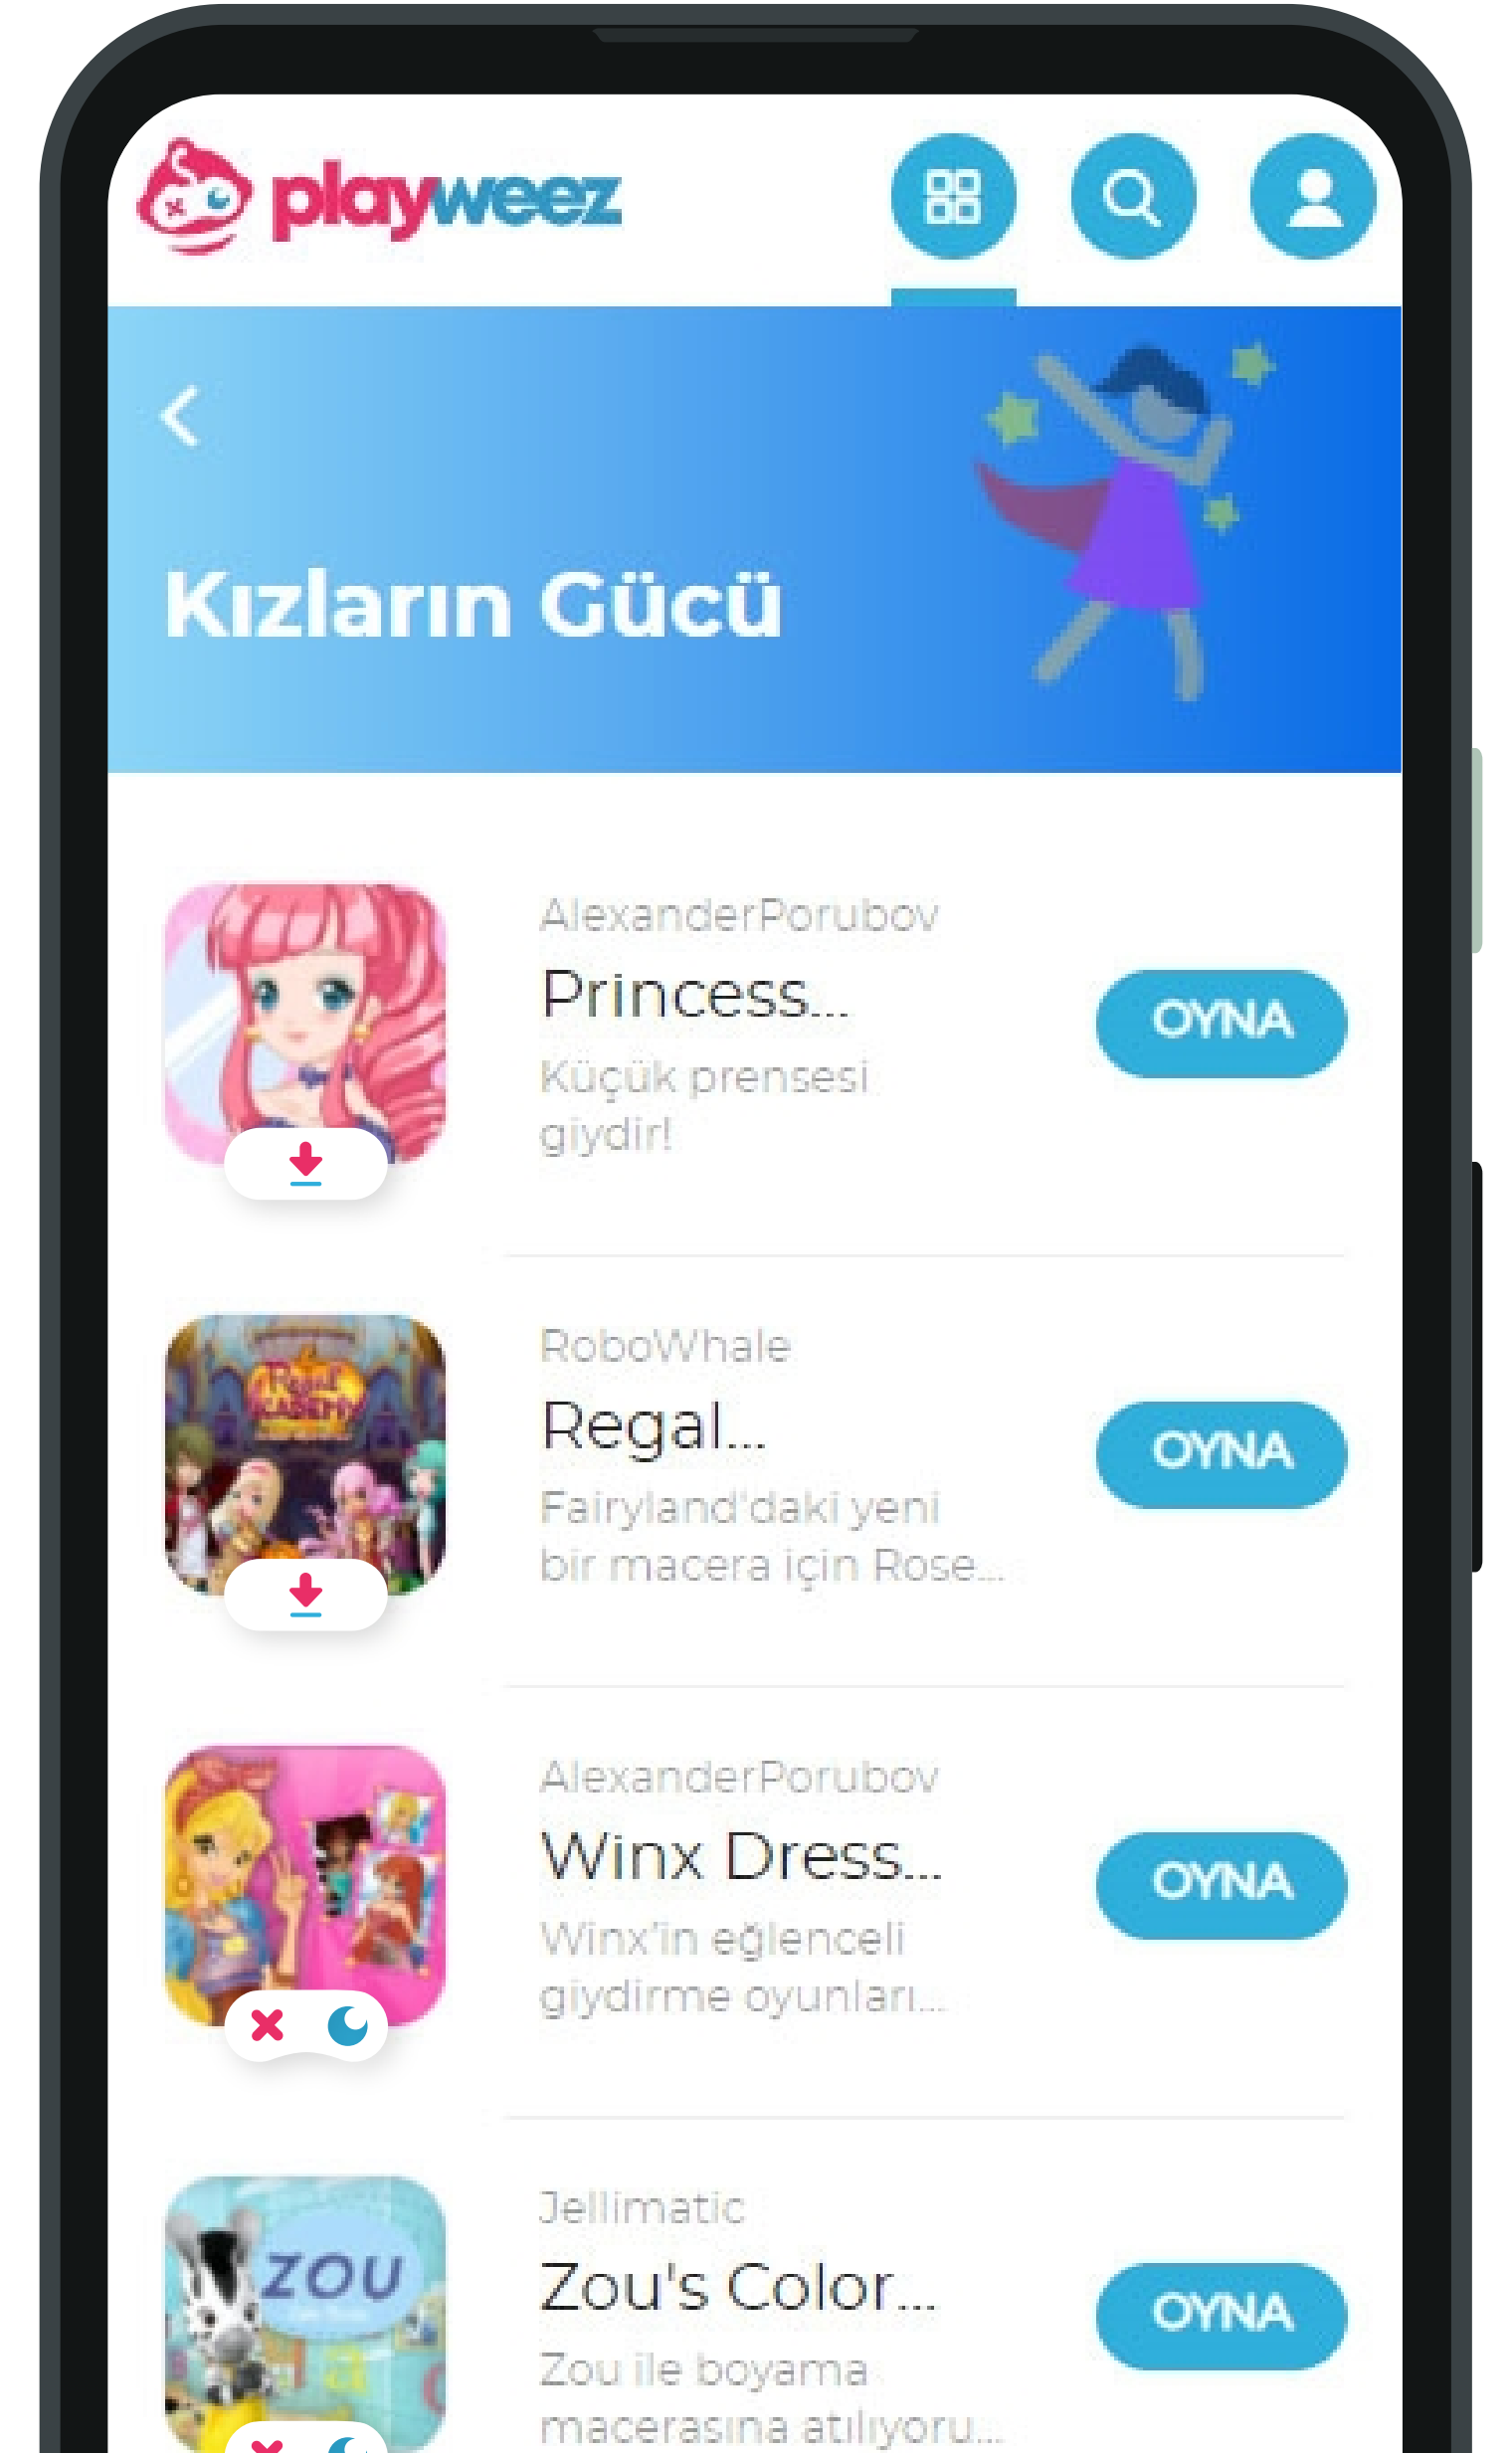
playweez

Kızların Gücü

AlexanderPorubov
Princess...
Küçük prensesi giydir!
OYNA

RoboWhale
Regal...
Fairyland'daki yeni bir macera için Rose...
OYNA

AlexanderPorubov
Winx Dress...
Winx'in eğlenceli giydirme oyunları...
OYNA

Jellimatic
Zou's Color...
Zou ile boyama macerasına atılıyoru...
OYNA